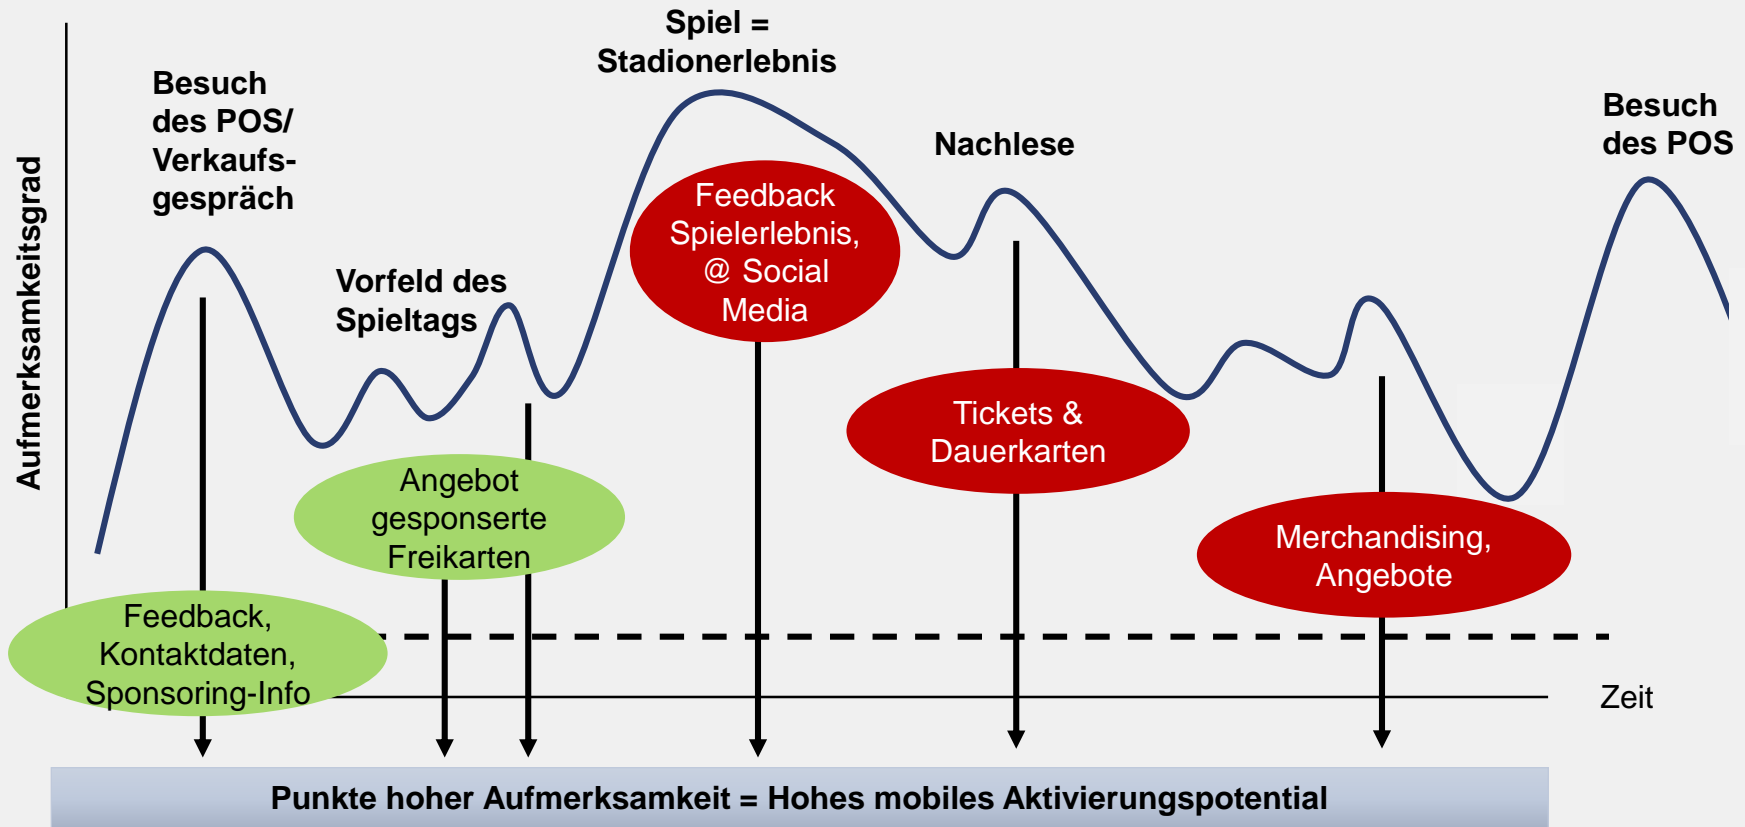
Aufmerksamkeitsgrad

Besuch des POS/ Verkaufsgespräch

Vorfeld des Spieltags

Spiel = Stadionerlebnis

Nachlese

Besuch des POS

Feedback Spielerlebnis, @ Social Media

Angebot gesponserte Freikarten

Tickets & Dauerkarten

Merchandising, Angebote

Feedback, Kontaktdaten, Sponsoring-Info

Zeit

Punkte hoher Aufmerksamkeit = Hohes mobiles Aktivierungspotential